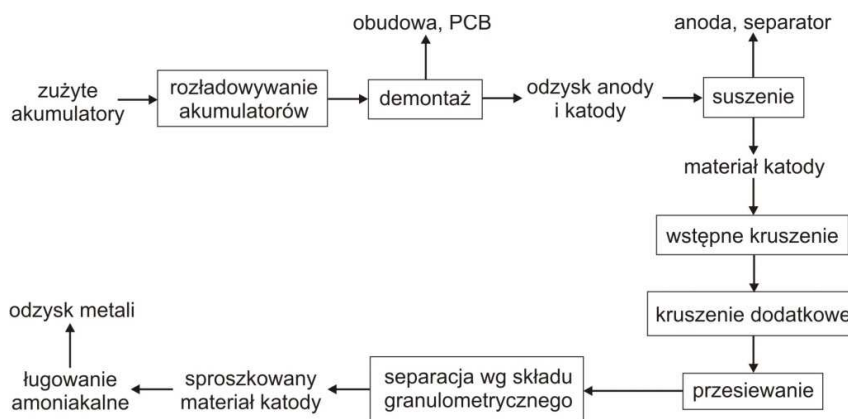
obudowa, PCB

anoda, separator

zużyte akumulatory

rozładowywanie akumulatorów

demontaż

odzysk anody i katody

suszenie

materiał katody

wstępne kruszenie

odzysk metali

kruszenie dodatkowe

ługowanie amoniakalne

sproszkowany materiał katody

separacja wg składu granulometrycznego

przesiewanie